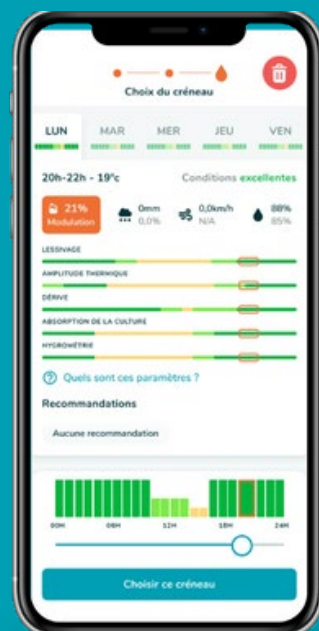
Choix du créneau

LUN MAR MER JEU VEN

20h-22h - 19°c

Conditions excellentes

21%
Modulation

0mm
0,0%

0,0km/h
N/A

88%
85%

LESSIVAGE

AMPLITUDE THERMIQUE

DÉRIVE

ABSORPTION DE LA CULTURE

HYGROMÉTRIE

Quels sont ces paramètres ?

Recommandations

Aucune recommandation

00H 06H 12H 18H 24H

Choisir ce créneau